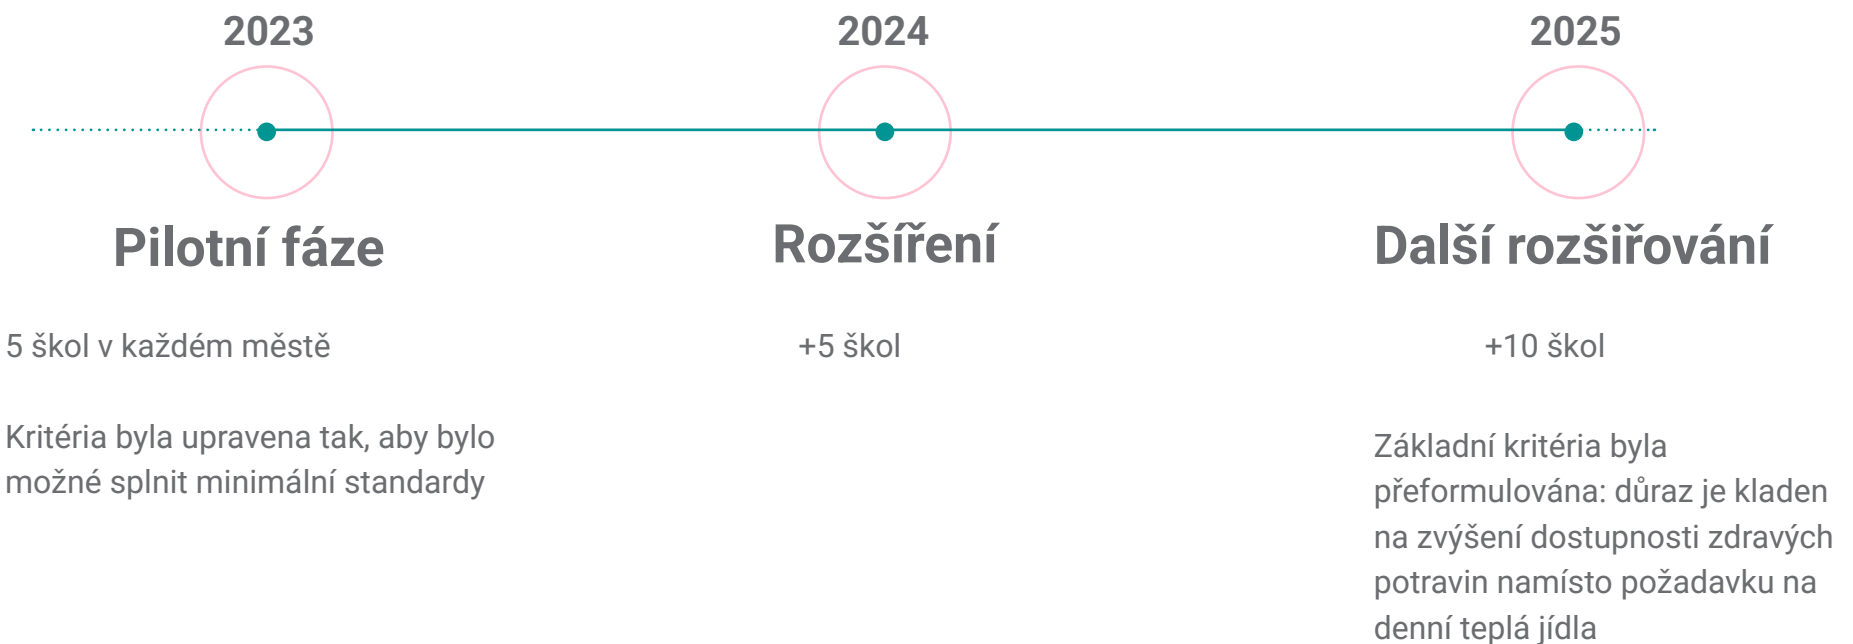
2023

Pilotní fáze

5 škol v každém městě

Kritéria byla upravena tak, aby bylo možné splnit minimální standardy

2024

Rozšíření

+5 škol

2025

Další rozšiřování

+10 škol

Základní kritéria byla přeformulována: důraz je kladen na zvýšení dostupnosti zdravých potravin namísto požadavku na denní teplá jídla